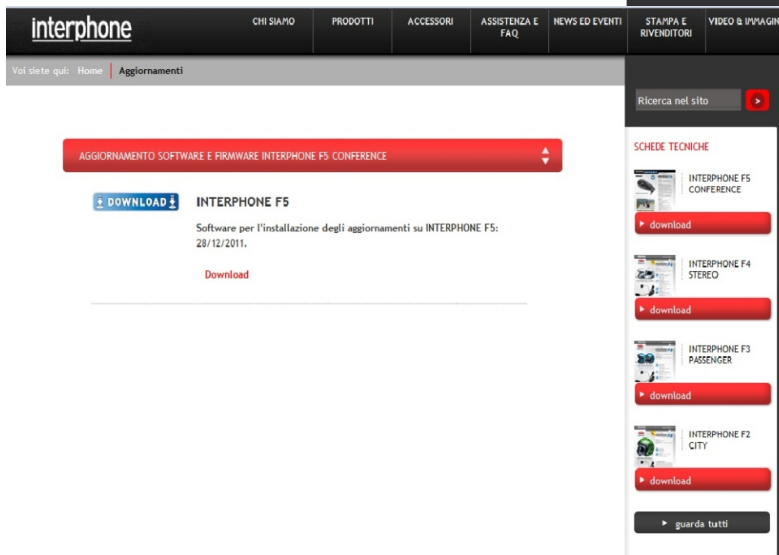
interphone

CHI SIAMO | PRODOTTI | ACCESSORI | ASSISTENZA E FAQ | NEWS ED EVENTI | STAMPA E RIVENDITORI | VIDEO & IMMAGIN

Voi siete qui: Home | Aggiornamenti

Ricerca nel sito

AGGIORNAMENTO SOFTWARE E FIRMWARE INTERPHONE F5 CONFERENCE

DOWNLOAD

INTERPHONE F5

Software per l'installazione degli aggiornamenti su INTERPHONE F5: 28/12/2011.

Download

SCHEDE TECNICHE

INTERPHONE F5 CONFERENCE

download

INTERPHONE F4 STEREO

download

INTERPHONE F3 PASSENGER

download

INTERPHONE F2 CITY

download

guarda tutti